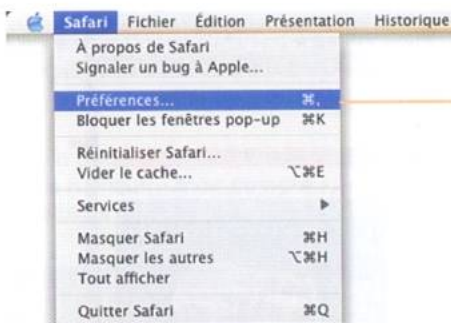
Safari Fichier Édition Présentation Historique

À propos de Safari
Signaler un bug à Apple...

Préférences... ⌘,
Bloquer les fenêtres pop-up ⌘K

Réinitialiser Safari...
Vider le cache... ⌥⌘E

Services ▶

Masquer Safari ⌘H
Masquer les autres ⌥⌘H
Tout afficher

Quitter Safari ⌘Q